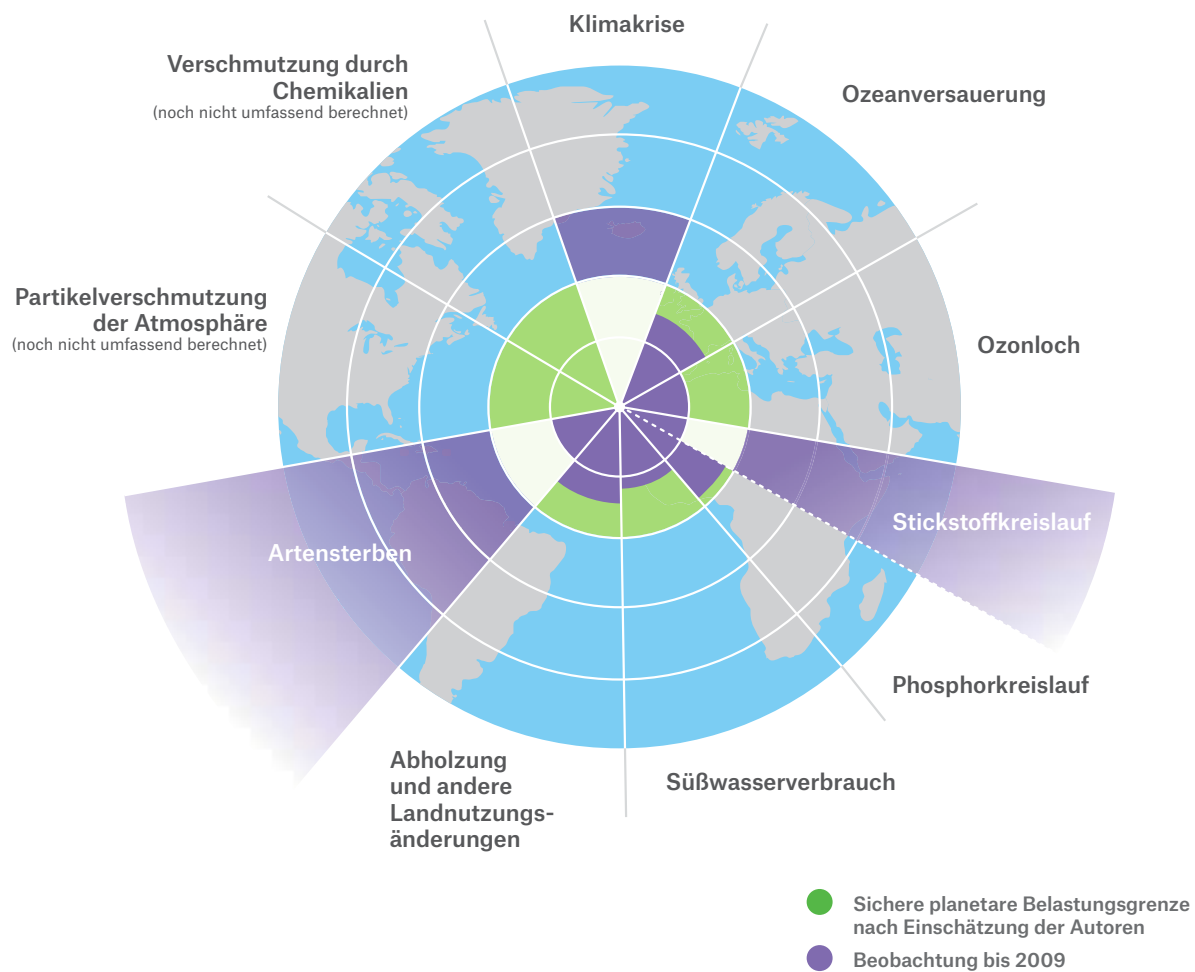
Klimakrise

Ozeanversauerung

Verschmutzung durch Chemikalien
(noch nicht umfassend berechnet)

Partikelverschmutzung der Atmosphäre
(noch nicht umfassend berechnet)

Ozonloch

Artensterben

Stickstoffkreislauf

Phosphorkreislauf

Süßwasserverbrauch

Abholzung und andere Landnutzungsänderungen

Sichere planetare Belastungsgrenze nach Einschätzung der Autoren

Beobachtung bis 2009